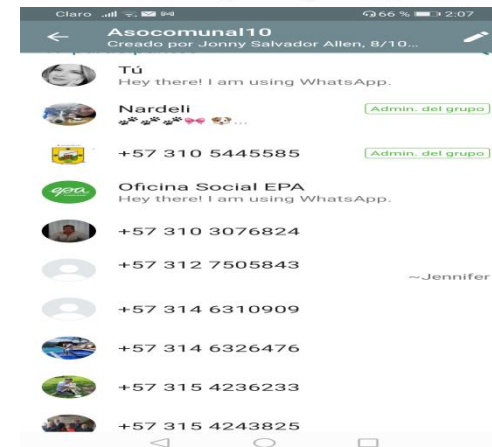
Claro 66 % 2:07

Asocomunal10
Creado por Jonny Salvador Allen, 8/10...

Tú
Hey there! I am using WhatsApp.

Nardeli
🐾🐾🐾🎀🐶...
Admin. del grupo

+57 310 5445585
Admin. del grupo

epa
Oficina Social EPA
Hey there! I am using WhatsApp.

+57 310 3076824

+57 312 7505843
~Jennifer

+57 314 6310909

+57 314 6326476

+57 315 4236233

+57 315 4243825